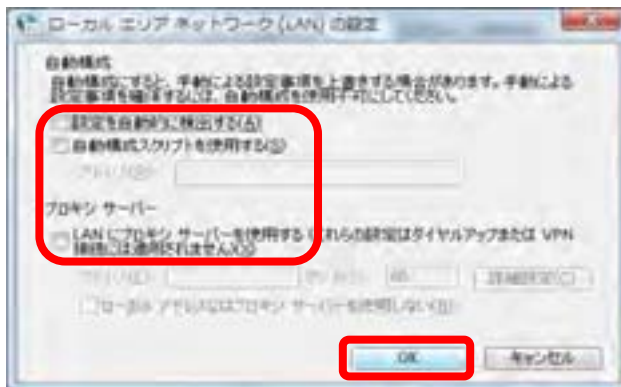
ローカル エリア ネットワーク (LAN) の設定

自動構成

自動構成にすると、手動による設定事項を上書きする場合があります。手動による設定事項を確保するには、自動構成を使用不可にしてください。

設定を自動的に検出する(A)

自動構成スクリプトを使用する(S)

アドレス(R)

プロキシ サーバー

LAN にプロキシ サーバーを使用する (これらの設定はダイヤルアップまたは VPN 接続には適用されません)(X)

アドレス(E): ポート(T): 80 詳細設定(C)

ローカル アドレスにはプロキシ サーバーを使用しない(B)

OK キャンセル